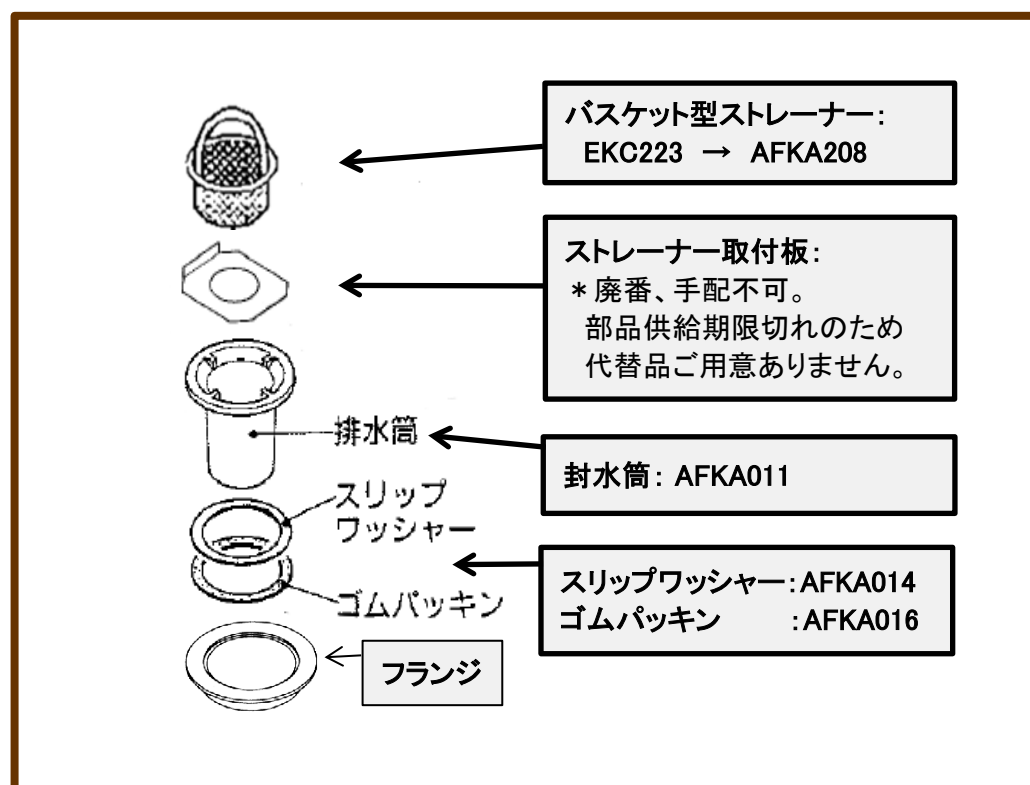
バスケット型ストレーナー:
EKC223 → AFKA208

ストレーナー取付板:
＊廃番、手配不可。
部品供給期限切れのため
代替品ご用意ありません。

排水筒

封水筒: AFKA011

スリップ
ワッシャー

ゴムパッキン

スリップワッシャー:AFKA014
ゴムパッキン :AFKA016

フランジ